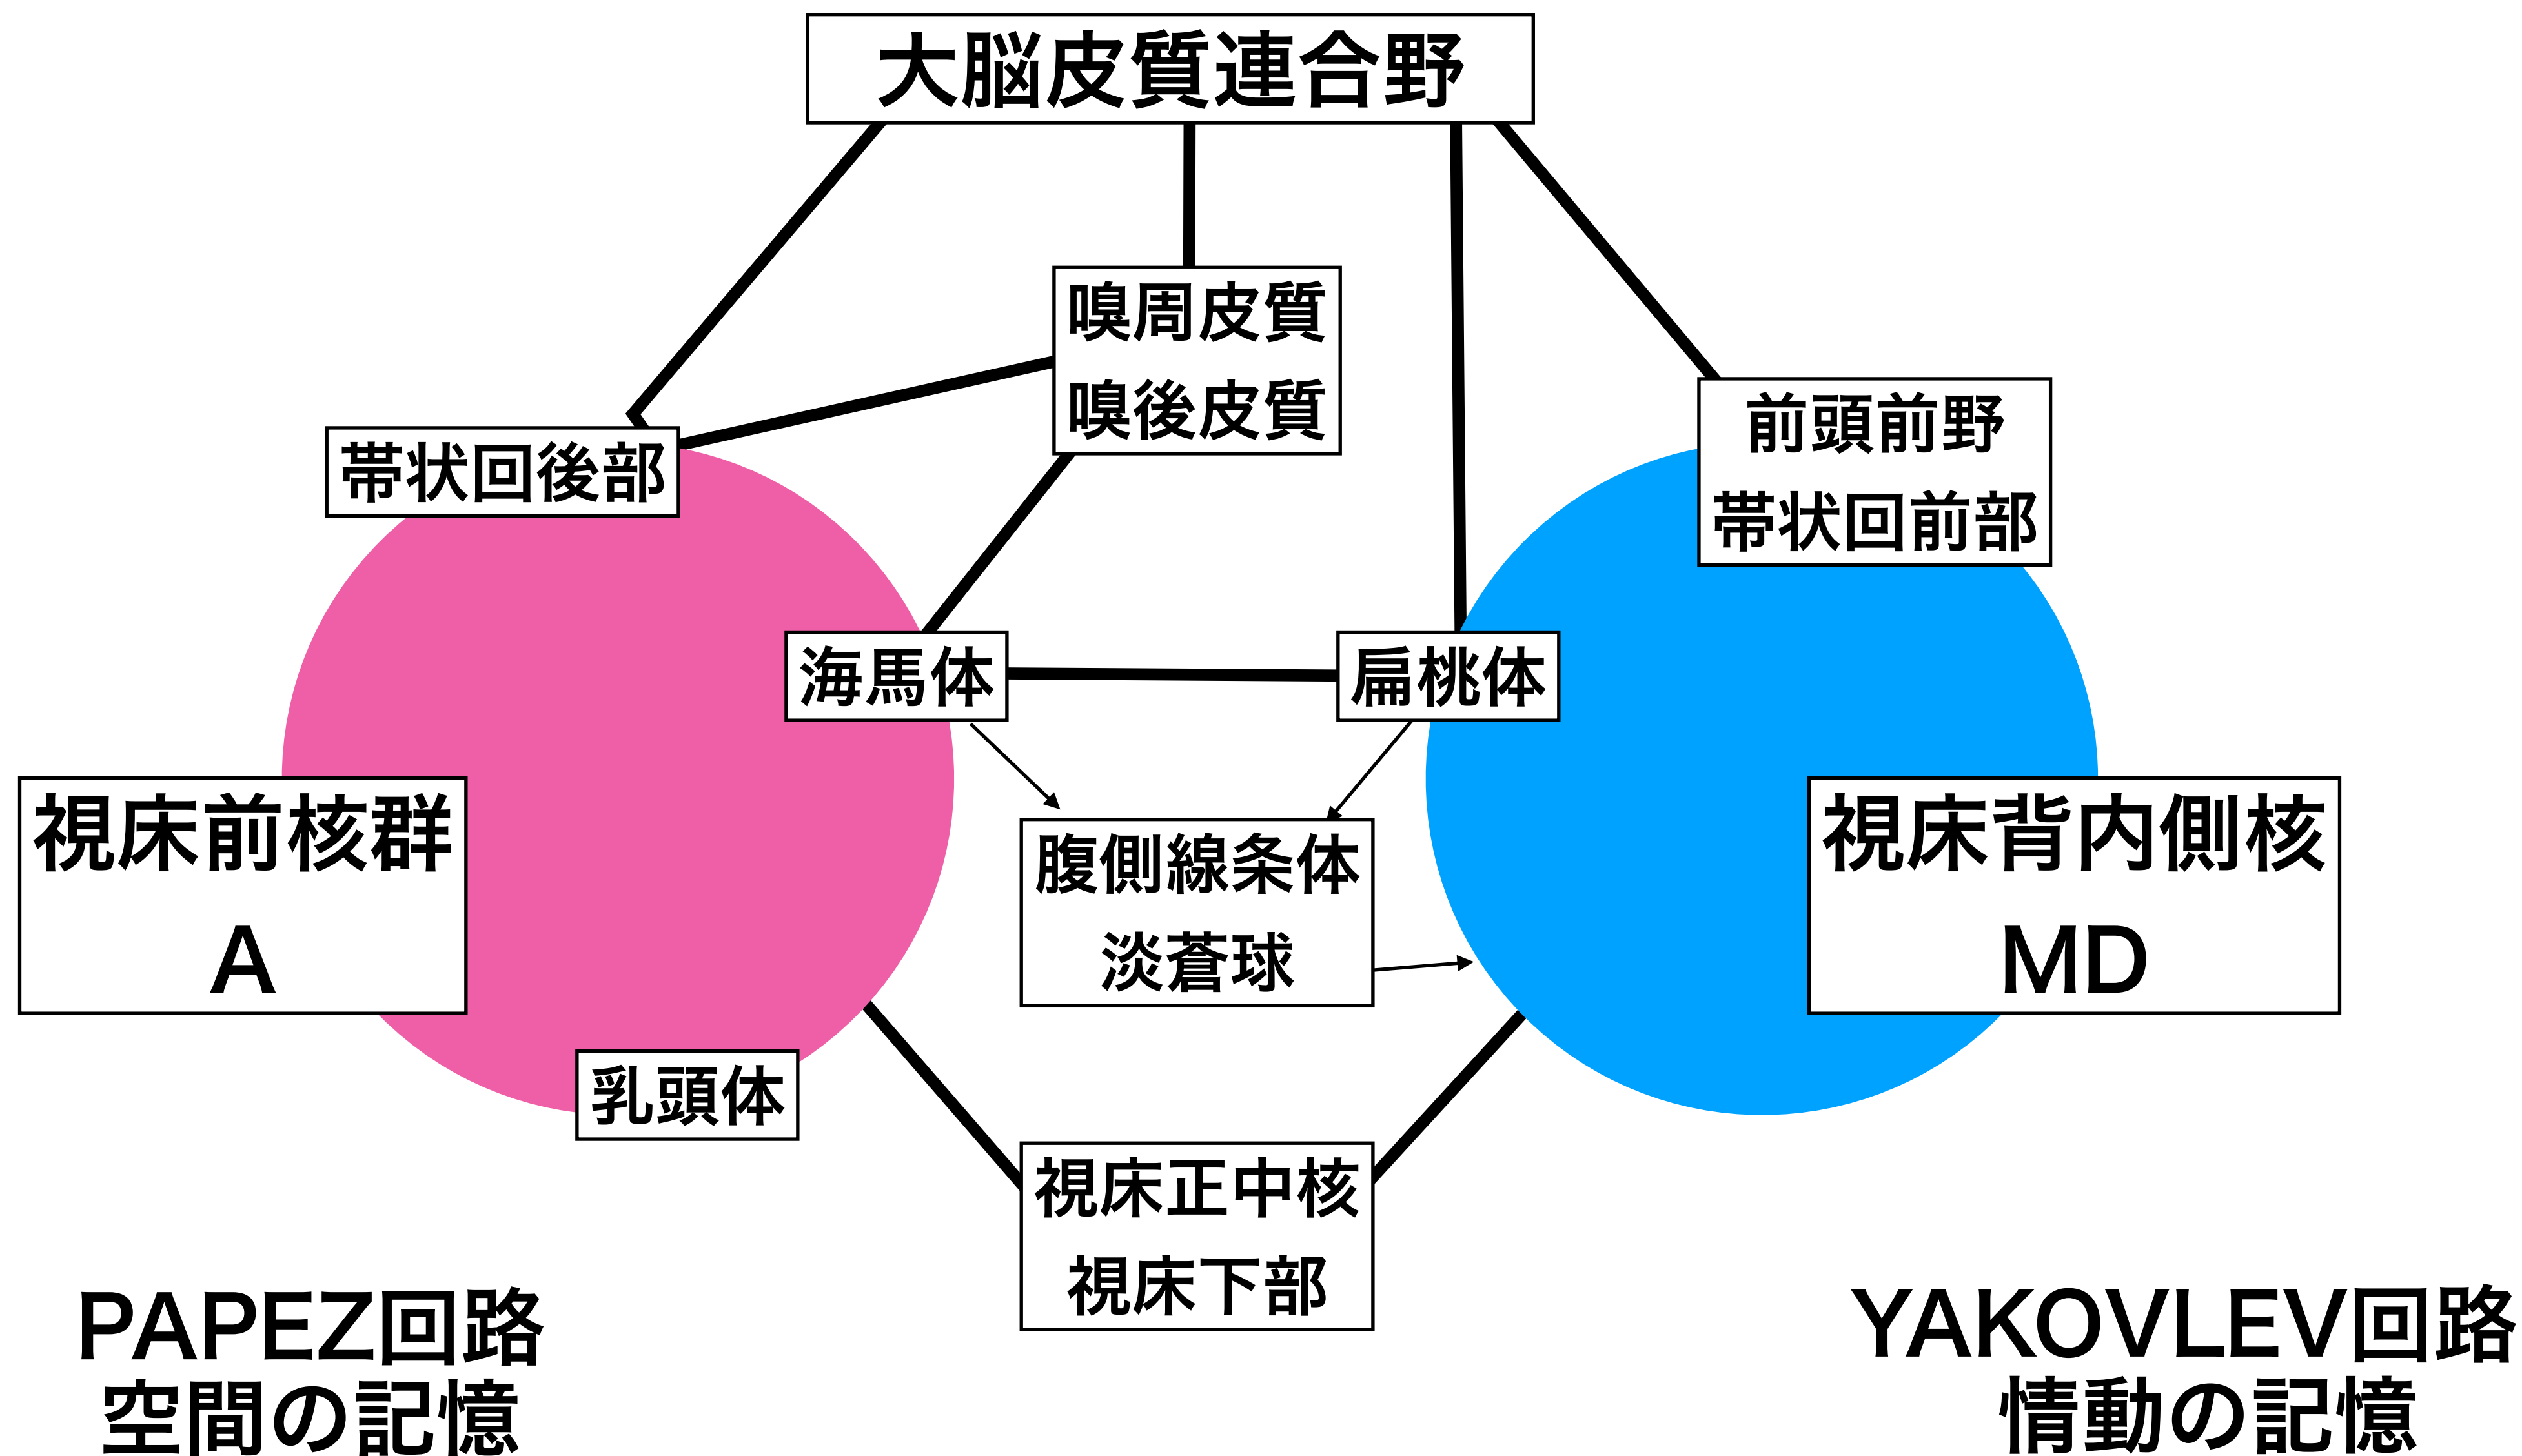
大脳皮質連合野

嗅周皮質
嗅後皮質

帯状回後部

前頭前野
帯状回前部

海馬体

扁桃体

視床前核群
A

腹側線条体
淡蒼球

視床背内側核
MD

乳頭体

視床正中核
視床下部

PAPEZ回路
空間の記憶

YAKOVLEV回路
情動の記憶